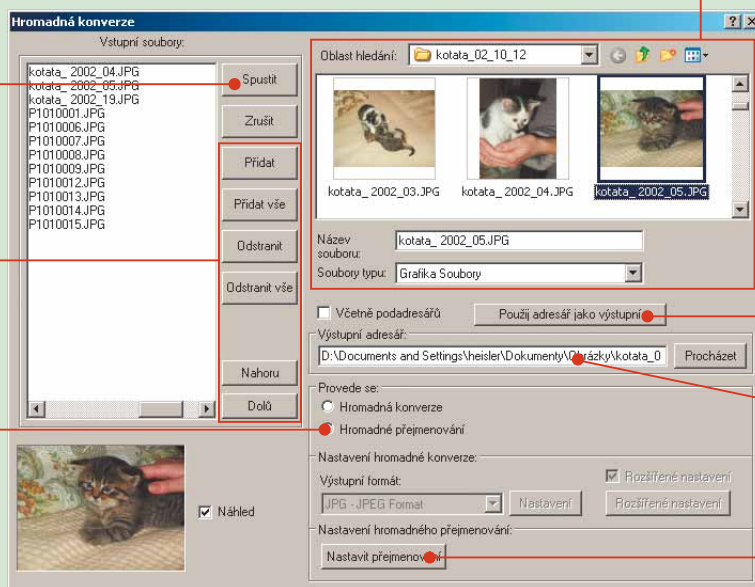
Hromadná konverze

Vstupní soubory:

kotata_ 2002_04.JPG
kotata_ 2002_05.JPG
kotata_ 2002_19.JPG
P1010001.JPG
P1010006.JPG
P1010007.JPG
P1010008.JPG
P1010009.JPG
P1010012.JPG
P1010013.JPG
P1010014.JPG
P1010015.JPG

Spustit
Zrušit
Přidat
Přidat vše
Odstranit
Odstranit vše
Nahoru
Dolů

Oblast hledání: kotata_02_10_12

kotata_ 2002_03.JPG
kotata_ 2002_04.JPG
kotata_ 2002_05.JPG

Název souboru: kotata_ 2002_05.JPG
Soubory typu: Grafika Soubory

Včetně podadresářů
Použij adresář jako výstupní

Výstupní adresář:
D:\Documents and Settings\heisler\Dokumenty\Obrázky\kotata_0
Procházet

Provede se:
Hromadná konverze
Hromadné přejmenování

Náhled

Nastavení hromadné konverze:
Výstupní formát:
JPG - JPEG Format
Nastavení
Rozšířené nastavení
Rozšířené nastavení

Nastavení hromadného přejmenování:
Nastavit přejmenování